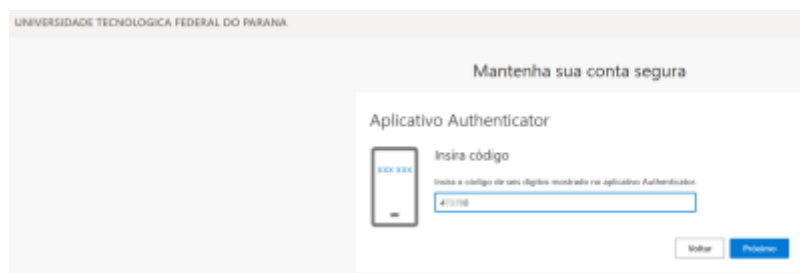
UNIVERSIDADE TECNOLOGICA FEDERAL DO PARANA

Mantenha sua conta segura

Aplicativo Authenticator

XXX XXX

Insira código

Insira o código de seis dígitos mostrado no aplicativo Authenticator.

413198

Voltar

Próximo